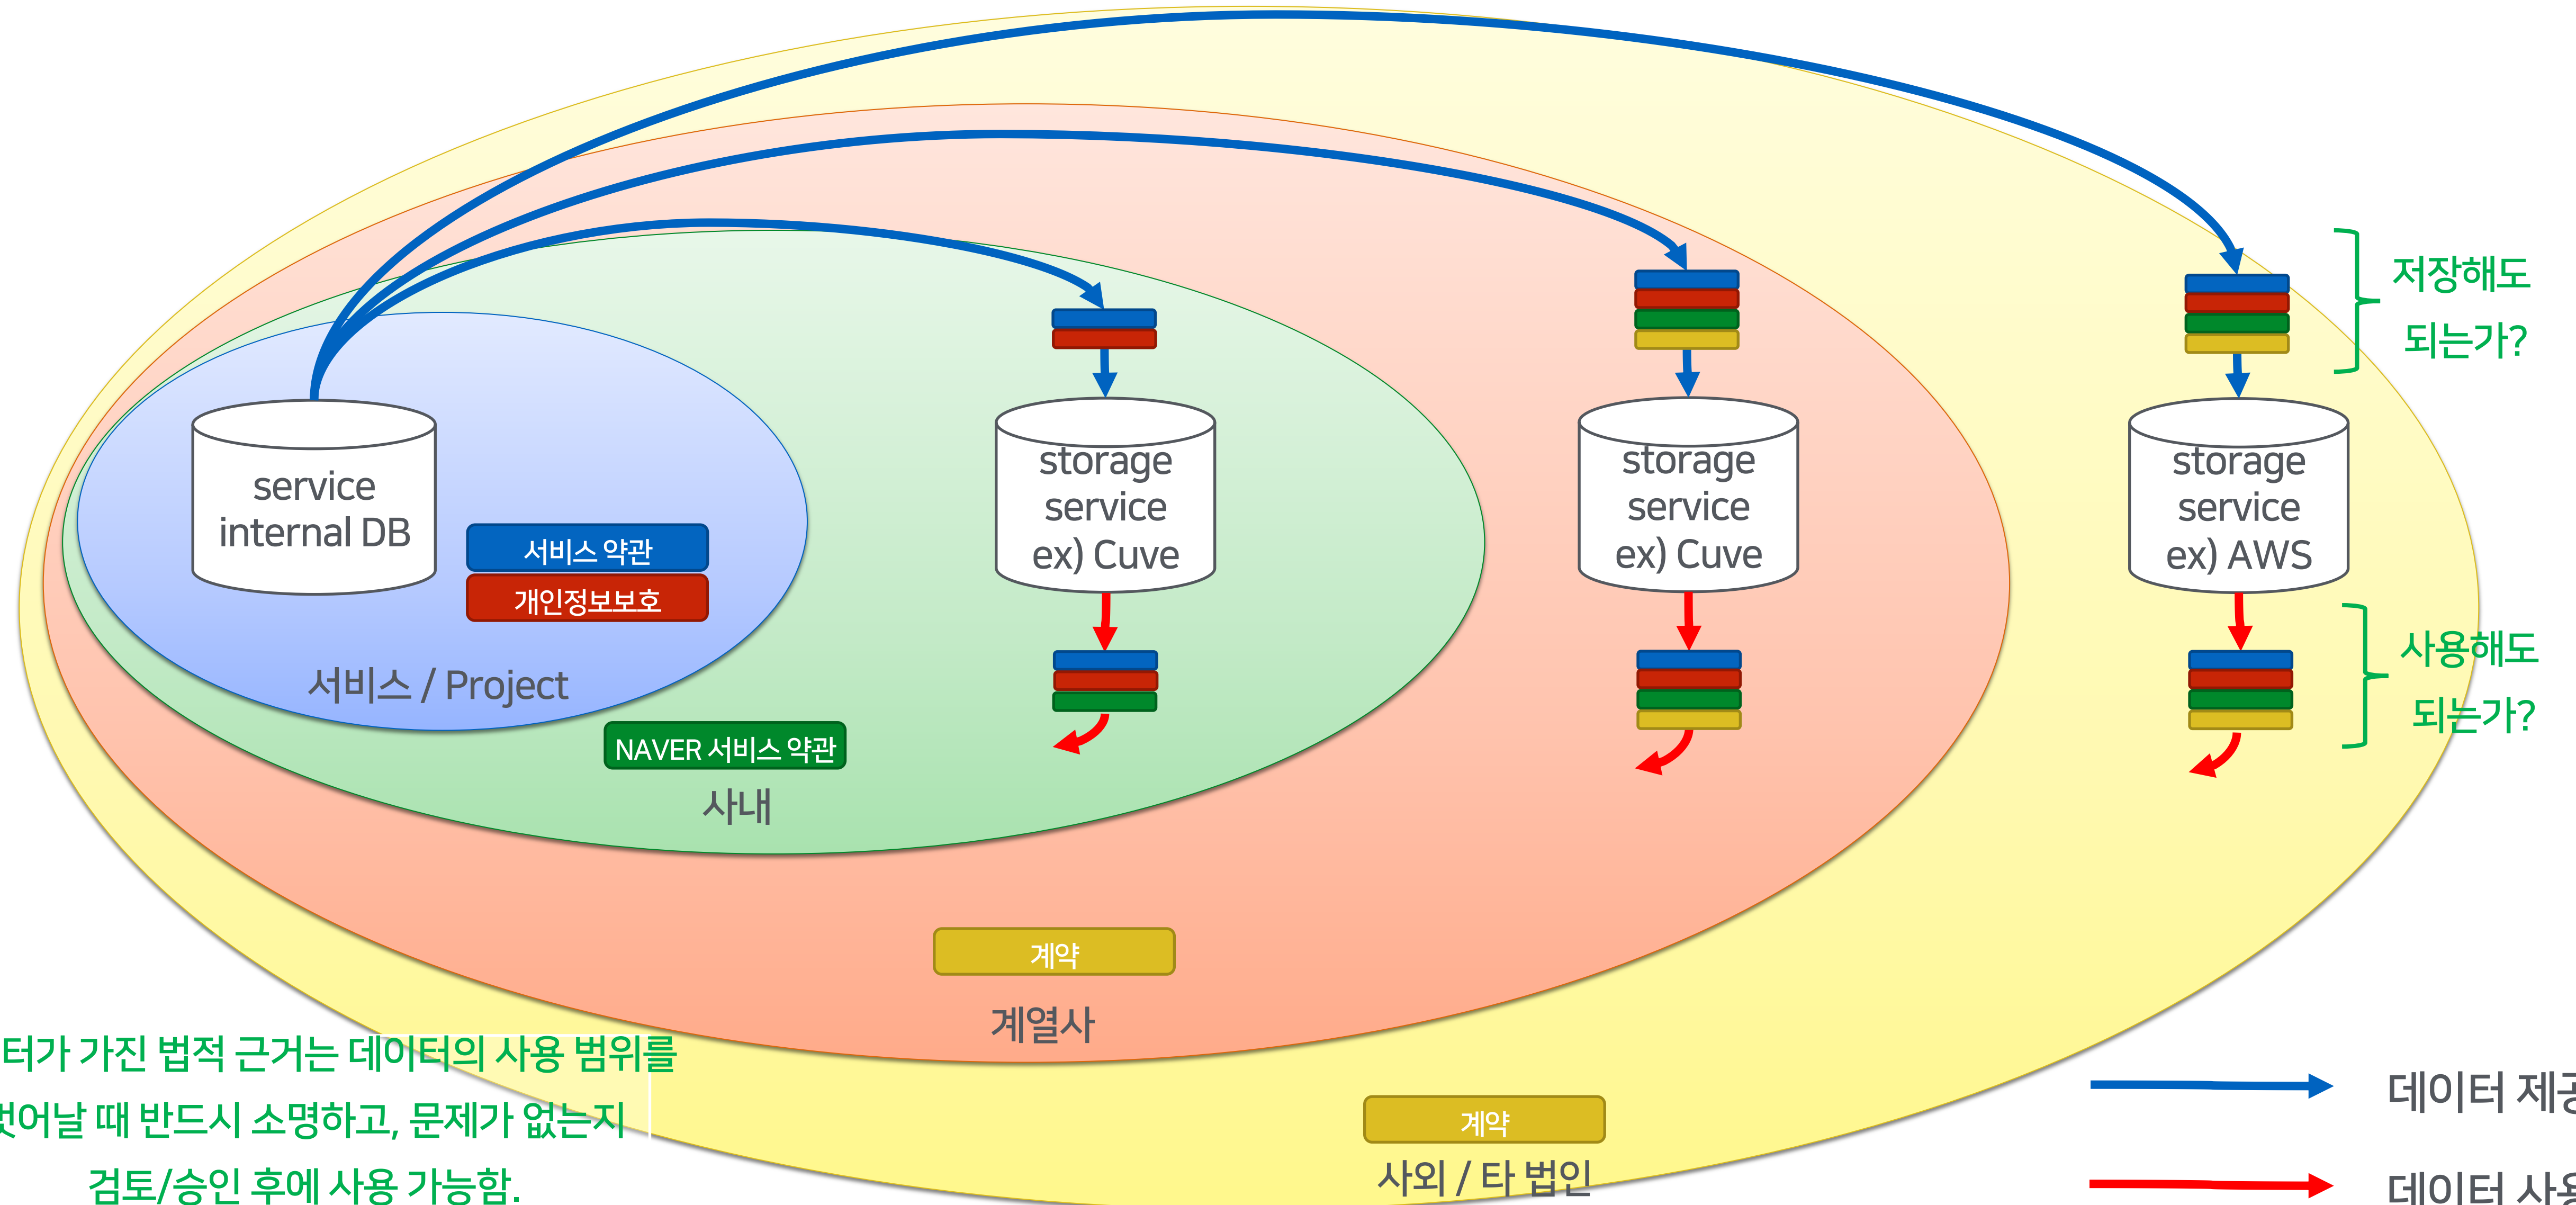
service internal DB

서비스 약관

개인정보보호

서비스 / Project

NAVER 서비스 약관

사내

storage service ex) Cuve

storage service ex) Cuve

storage service ex) AWS

저장해도 되는가?

사용해도 되는가?

계약

계열사

계약

사외 / 타 법인

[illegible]터가 가진 법적 근거는 데이터의 사용 범위를 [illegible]벗어날 때 반드시 소명하고, 문제가 없는지 검토/승인 후에 사용 가능함.

데이터 제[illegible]

데이터 사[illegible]